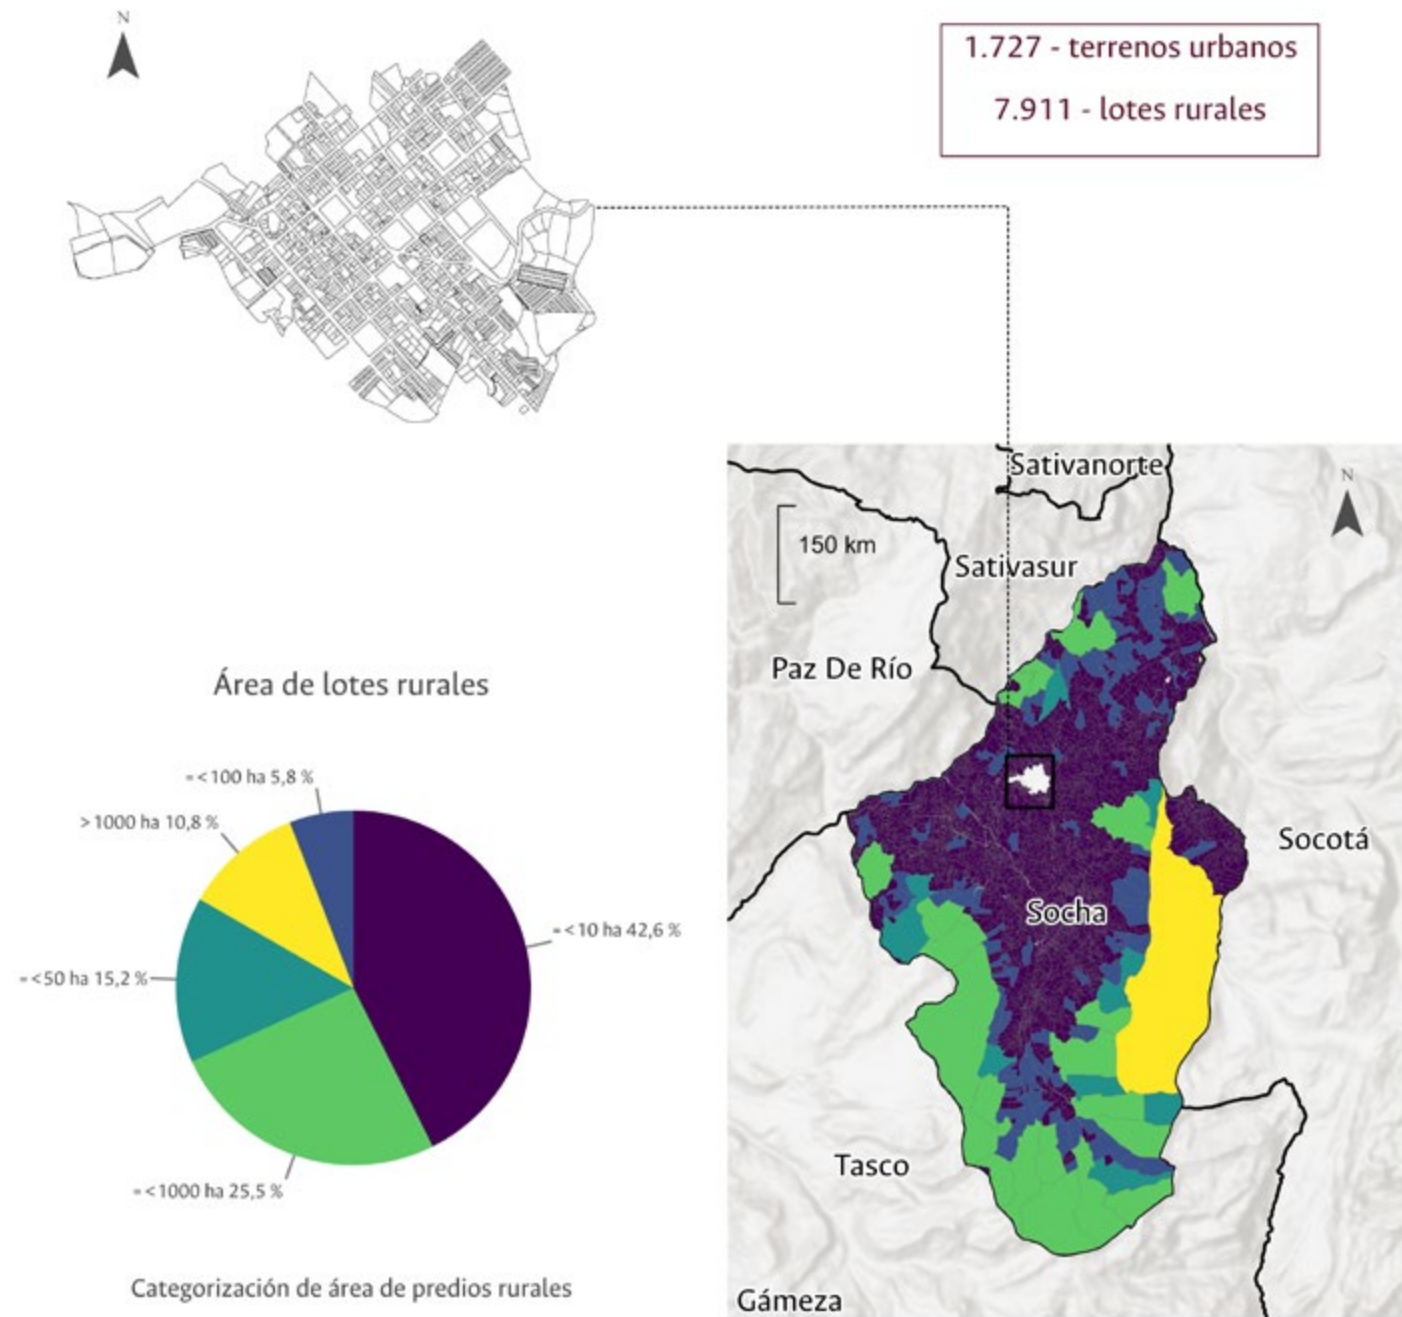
N

1.727 - terrenos urbanos

7.911 - lotes rurales

Sativanorte

N

150 km

Sativasur

Paz De Río

Área de lotes rurales

=<100 ha 5,8 %

>1000 ha 10,8 %

=<10 ha 42,6 %

=<50 ha 15,2 %

=<1000 ha 25,5 %

Categorización de área de predios rurales

Socotá

Socha

Tasco

Gámeza